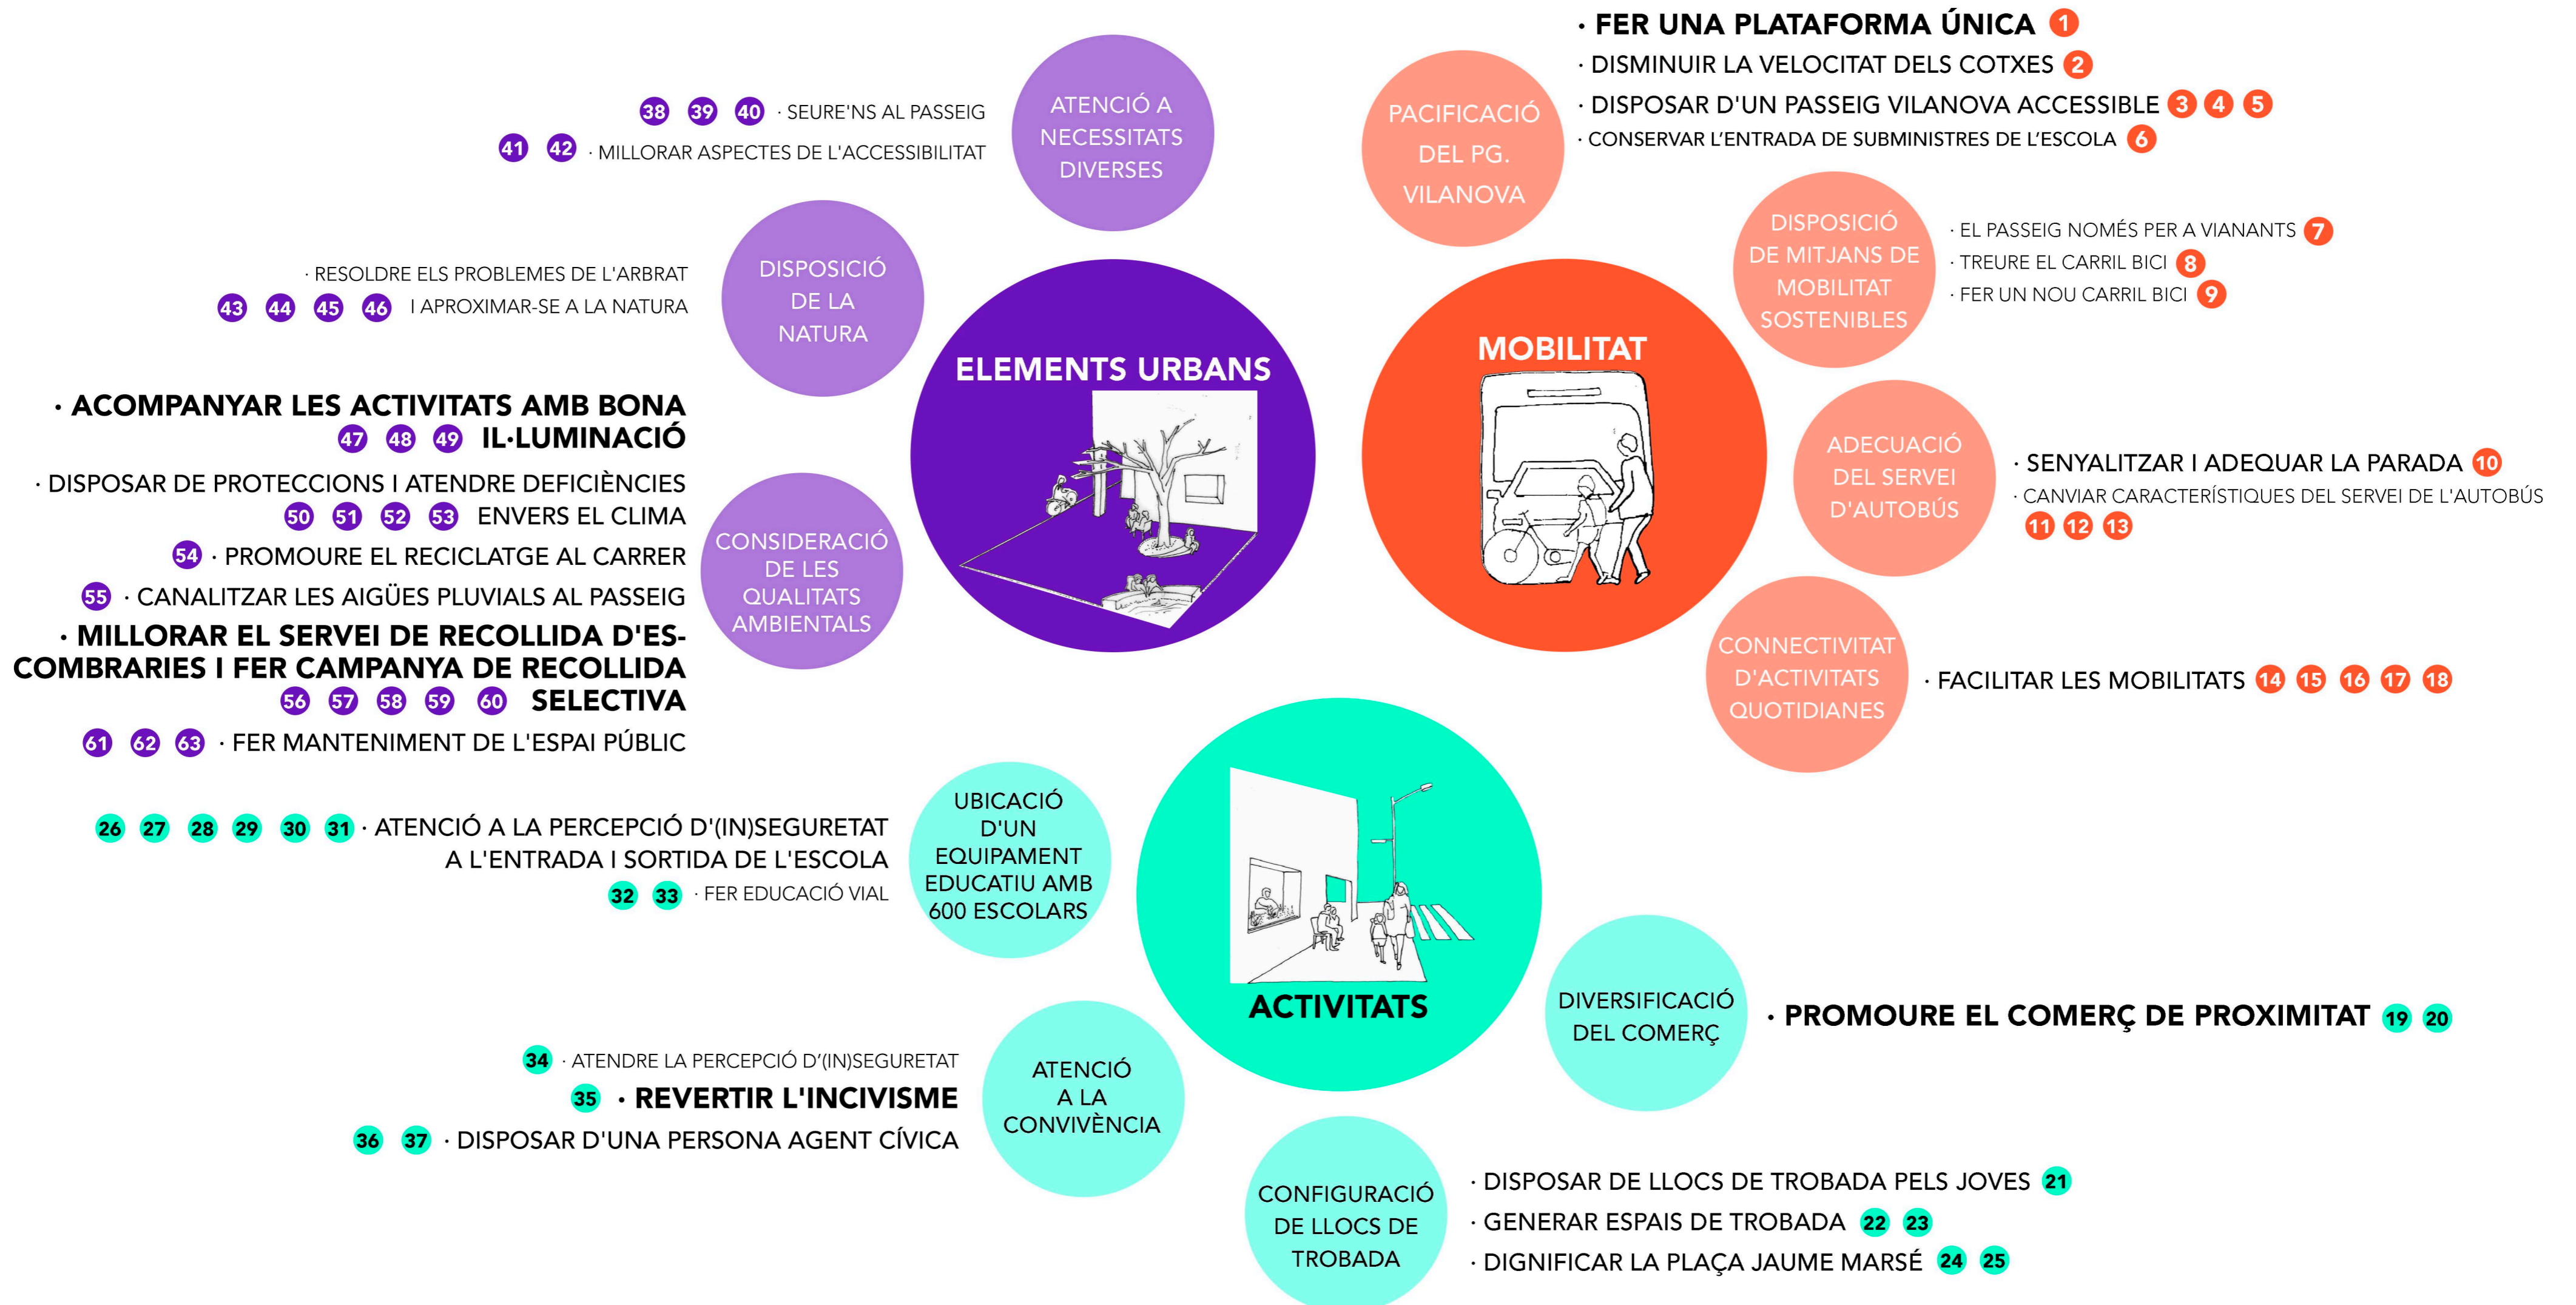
· FER UNA PLATAFORMA ÚNICA 1
· DISMINUIR LA VELOCITAT DELS COTXES 2
· DISPOSAR D'UN PASSEIG VILANOVA ACCESSIBLE 3 4 5
· CONSERVAR L'ENTRADA DE SUBMINISTRES DE L'ESCOLA 6

PACIFICACIÓ DEL PG. VILANOVA

38 39 40 · SEURE'NS AL PASSEIG
41 42 · MILLORAR ASPECTES DE L'ACCESSIBILITAT

ATENCIÓ A NECESSITATS DIVERSES

DISPOSICIÓ DE MITJANS DE MOBILITAT SOSTENIBLES

· EL PASSEIG NOMÉS PER A VIANANTS 7
· TREURE EL CARRIL BICI 8
· FER UN NOU CARRIL BICI 9

· RESOLDRE ELS PROBLEMES DE L'ARBRAT
43 44 45 46 I APROXIMAR-SE A LA NATURA

DISPOSICIÓ DE LA NATURA

ELEMENTS URBANS

MOBILITAT

· ACOMPANYAR LES ACTIVITATS AMB BONA 47 48 49 IL·LUMINACIÓ
· DISPOSAR DE PROTECCIONS I ATENDRE DEFICIÈNCIES 50 51 52 53 ENVERS EL CLIMA
54 · PROMOURE EL RECICLATGE AL CARRER
55 · CANALITZAR LES AIGÜES PLUVIALS AL PASSEIG
· MILLORAR EL SERVEI DE RECOLLIDA D'ESCOMBRARIES I FER CAMPANYA DE RECOLLIDA 56 57 58 59 60 SELECTIVA
61 62 63 · FER MANTENIMENT DE L'ESPAI PÚBLIC

CONSIDERACIÓ DE LES QUALITATS AMBIENTALS

ADECUACIÓ DEL SERVEI D'AUTOBÚS

· SENYALITZAR I ADEQUAR LA PARADA 10
· CANVIAR CARACTERÍSTIQUES DEL SERVEI DE L'AUTOBÚS 11 12 13

CONNECTIVITAT D'ACTIVITATS QUOTIDIANES

· FACILITAR LES MOBILITATS 14 15 16 17 18

26 27 28 29 30 31 · ATENCIÓ A LA PERCEPCIÓ D'(IN)SEGURETAT A L'ENTRADA I SORTIDA DE L'ESCOLA
32 33 · FER EDUCACIÓ VIAL

UBICACIÓ D'UN EQUIPAMENT EDUCATIU AMB 600 ESCOLARS

ACTIVITATS

DIVERSIFICACIÓ DEL COMERÇ

· PROMOURE EL COMERÇ DE PROXIMITAT 19 20

34 · ATENDRE LA PERCEPCIÓ D'(IN)SEGURETAT
35 · REVERTIR L'INCIVISME
36 37 · DISPOSAR D'UNA PERSONA AGENT CÍVICA

ATENCIÓ A LA CONVIVÈNCIA

CONFIGURACIÓ DE LLOCS DE TROBADA

· DISPOSAR DE LLOCS DE TROBADA PELS JOVES 21
· GENERAR ESPAIS DE TROBADA 22 23
· DIGNIFICAR LA PLAÇA JAUME MARSÉ 24 25